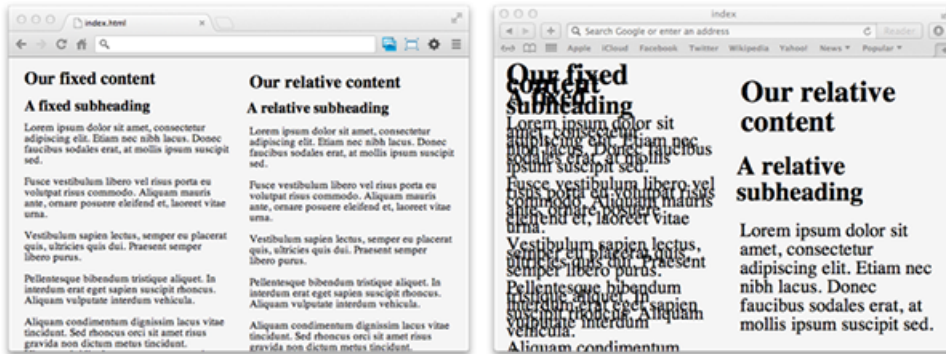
index.html

Our fixed content

A fixed subheading

Lorem ipsum dolor sit amet, consectetur adipiscing elit. Etiam nec nibh lacus. Donec faucibus sodales erat, at mollis ipsum suscipit sed.

Fusce vestibulum libero vel risus porta eu volutpat risus commodo. Aliquam mauris ante, ornare posuere eleifend et, laoreet vitae urna.

Vestibulum sapien lectus, semper eu placerat quis, ultricies quis dui. Praesent semper libero purus.

Pellentesque bibendum tristique aliquet. In interdum erat eget sapien suscipit rhoncus. Aliquam vulputate interdum vehicula.

Aliquam condimentum dignissim lacus vitae tincidunt. Sed rhoncus orci sit amet risus gravida non dictum metus tincidunt.

Our relative content

A relative subheading

Lorem ipsum dolor sit amet, consectetur adipiscing elit. Etiam nec nibh lacus. Donec faucibus sodales erat, at mollis ipsum suscipit sed.

Fusce vestibulum libero vel risus porta eu volutpat risus commodo. Aliquam mauris ante, ornare posuere eleifend et, laoreet vitae urna.

Vestibulum sapien lectus, semper eu placerat quis, ultricies quis dui. Praesent semper libero purus.

Pellentesque bibendum tristique aliquet. In interdum erat eget sapien suscipit rhoncus. Aliquam vulputate interdum vehicula.

Aliquam condimentum dignissim lacus vitae tincidunt. Sed rhoncus orci sit amet risus gravida non dictum metus tincidunt.

index

Search Google or enter an address

Reader

Apple iCloud Facebook Twitter Wikipedia Yahoo! News Popular

Our fixed content subheading Lorem ipsum dolor sit amet, consectetur adipiscing elit. Etiam nec nibh lacus. Donec faucibus sodales erat, at mollis ipsum suscipit sed. Fusce vestibulum libero vel risus commodo. Aliquam mauris ante, ornare posuere eleifend et, laoreet vitae urna. Vestibulum sapien lectus, semper eu placerat quis. Praesent semper libero purus. Pellentesque bibendum tristique aliquet. In interdum erat eget sapien suscipit rhoncus. Aliquam vulputate interdum vehicula. Aliquam condimentum

Our relative content

A relative subheading

Lorem ipsum dolor sit amet, consectetur adipiscing elit. Etiam nec nibh lacus. Donec faucibus sodales erat, at mollis ipsum suscipit sed.